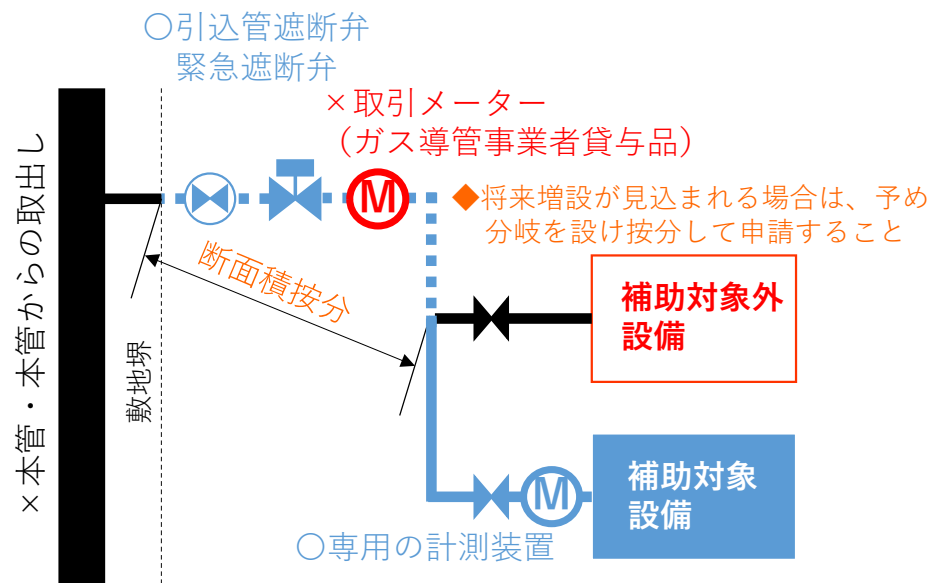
○引込管遮断弁
緊急遮断弁

×取引メーター
（ガス導管事業者貸与品）

×本管・本管からの取出し

M

◆将来増設が見込まれる場合は、予め分岐を設け按分して申請すること

断面積按分

敷地境

補助対象外
設備

M

補助対象
設備

○専用の計測装置